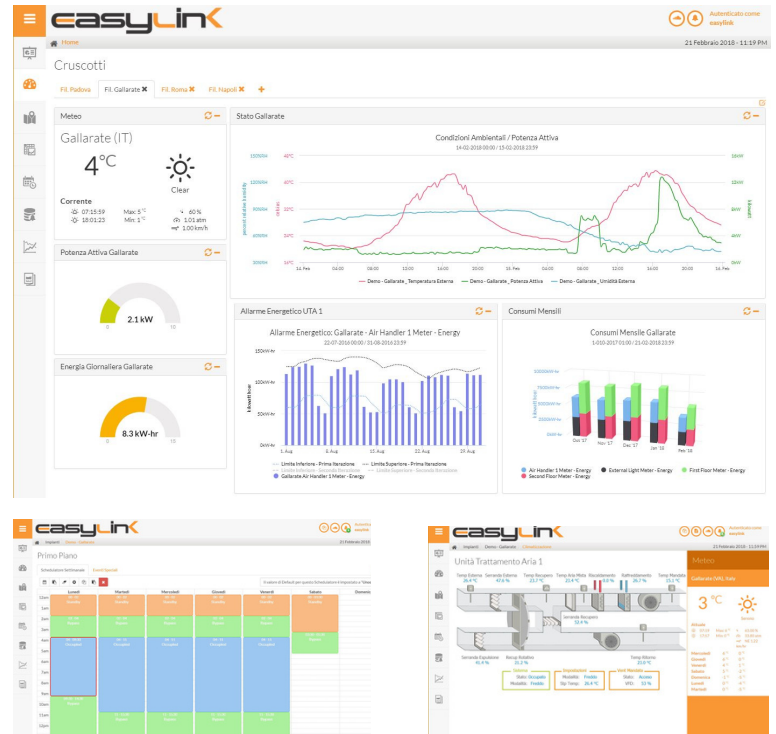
easylink

Autenticato come easylink

Home

21 Febbraio 2018 - 11:19 PM

Cruscotti

Fil. Padova | Fil. Gallarate | Fil. Roma | Fil. Napoli | +

Meteo

Gallarate (IT)

4°C

Clear

Corrente

07:15:59 Max: 5 °C 60 %
18:01:23 Min: 1 °C 1.01 atm
1.00 km/h

Stato Gallarate

Condizioni Ambientali / Potenza Attiva

14-02-2018 00:00 / 15-02-2018 23:59

100%RH 40°C 16kW
80%RH 35°C 12kW
60%RH 30°C 8kW
40%RH 25°C 4kW
20%RH 20°C 0kW

14. Feb 04:00 08:00 12:00 16:00 20:00 15. Feb 04:00 08:00 12:00 16:00 20:00 16. Feb

Demo - Gallarate_Temperatura Esterna — Demo - Gallarate_Potenza Attiva — Demo - Gallarate_Umidità Esterna

Potenza Attiva Gallarate

2.1 kW

0 10

Energia Giornaliera Gallarate

8.3 kW-hr

0 10

Allarme Energetico UTA 1

Allarme Energetico: Gallarate - Air Handler 1 Meter - Energy

22-07-2016 00:00 / 31-08-2016 23:59

150kWhr
100kWhr
50kWhr
0kWhr

1. Aug 8. Aug 15. Aug 22. Aug 29. Aug

Limite Inferiore - Prima Iterazione — Limite Superiore - Prima Iterazione
Limite Inferiore - Seconda Iterazione — Limite Superiore - Seconda Iterazione
Gallarate Air Handler 1 Meter - Energy

Consumi Mensili

Consumi Mensile Gallarate

1-010-2017 01:00 / 21-02-2018 23:59

Dec '17 Nov '17 Jan '18 Feb '18

Air Handler 1 Meter - Energy ● External Light Meter - Energy ● First Floor Meter - Energy
Second Floor Meter - Energy

easylink

Primo Piano

21 Febbraio 2018

Lunedì Martedì Mercoledì Giovedì Venerdì Sabato Domenica

easylink

Autenticato come easylink

Unità Trattamento Aria 1

21 Febbraio 2018 - 11:19 PM

Meteo

3 °C